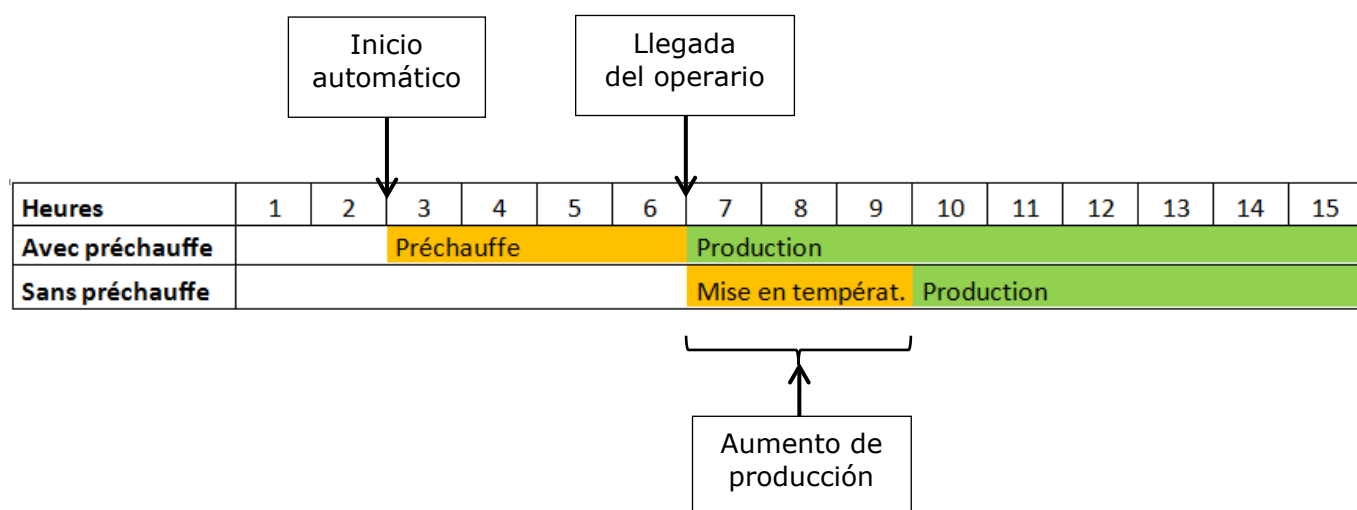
Inicio automático

Llegada del operario

| Heures | 1 | 2 | 3 | 4 | 5 | 6 | 7 | 8 | 9 | 10 | 11 | 12 | 13 | 14 | 15 |
|---|---|---|---|---|---|---|---|---|---|---|---|---|---|---|---|
| Avec préchauffe | | | Préchauffe | | | | Production | | | | | | | | |
| Sans préchauffe | | | | | | | Mise en températ. | | | Production | | | | | |

Aumento de producción